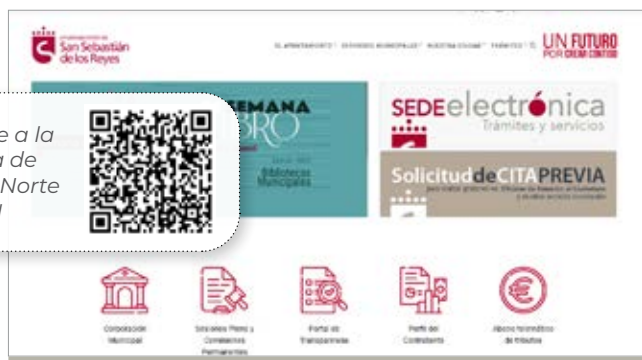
AYUNTAMIENTO DE San Sebastián de los Reyes

EL AYUNTAMIENTO · SERVICIOS MUNICIPALES · NUESTRA CIUDAD · TRÁMITES

UN FUTURO POR CREAR CONTIGO

e a la
a de
Norte
l

SEMANA
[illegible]BRO
Bibliotecas Municipales

SEDEelectrónica
Trámites y servicios

SolicituddeCITAPREVIA
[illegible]

Corporación Municipal

Sociedades Plenos y Comisiones Permanentes

Portal de Transparencia

Perfil del Contratante

Abono fraccionado de tributos